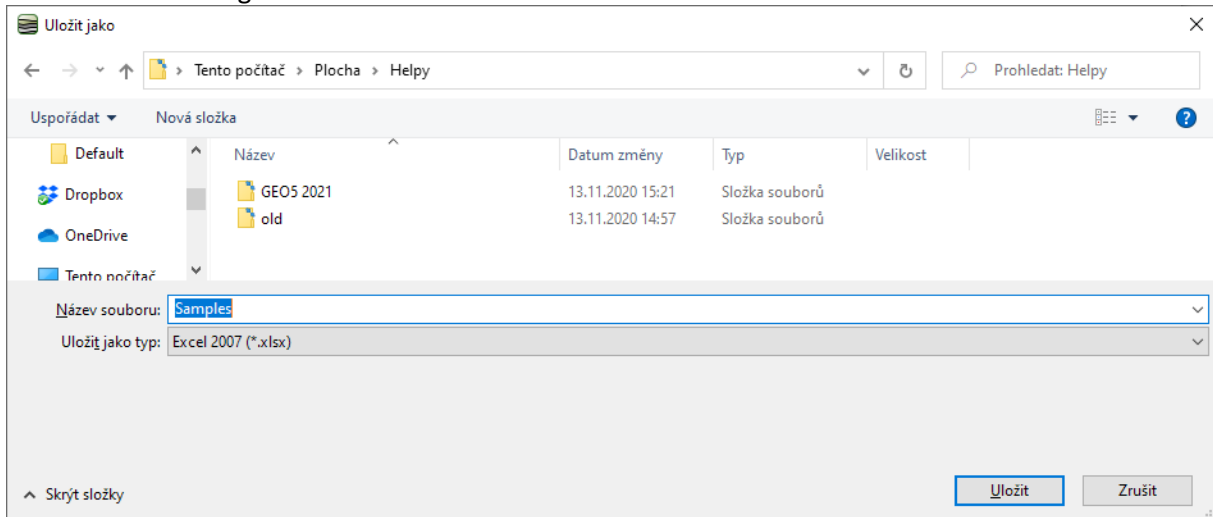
Uložit jako

Tento počítač > Plocha > Helpy

Prohledat: Helpy

Uspořádat ▾ Nová složka

Default
Dropbox
OneDrive
Tento počítač

| Název | Datum změny | Typ | Velikost |
|---|---|---|---|
| GEO5 2021 | 13.11.2020 15:21 | Složka souborů | |
| old | 13.11.2020 14:57 | Složka souborů | |

Název souboru: Samples
Uložit jako typ: Excel 2007 (*.xlsx)

Skrýt složky

Uložit Zrušit